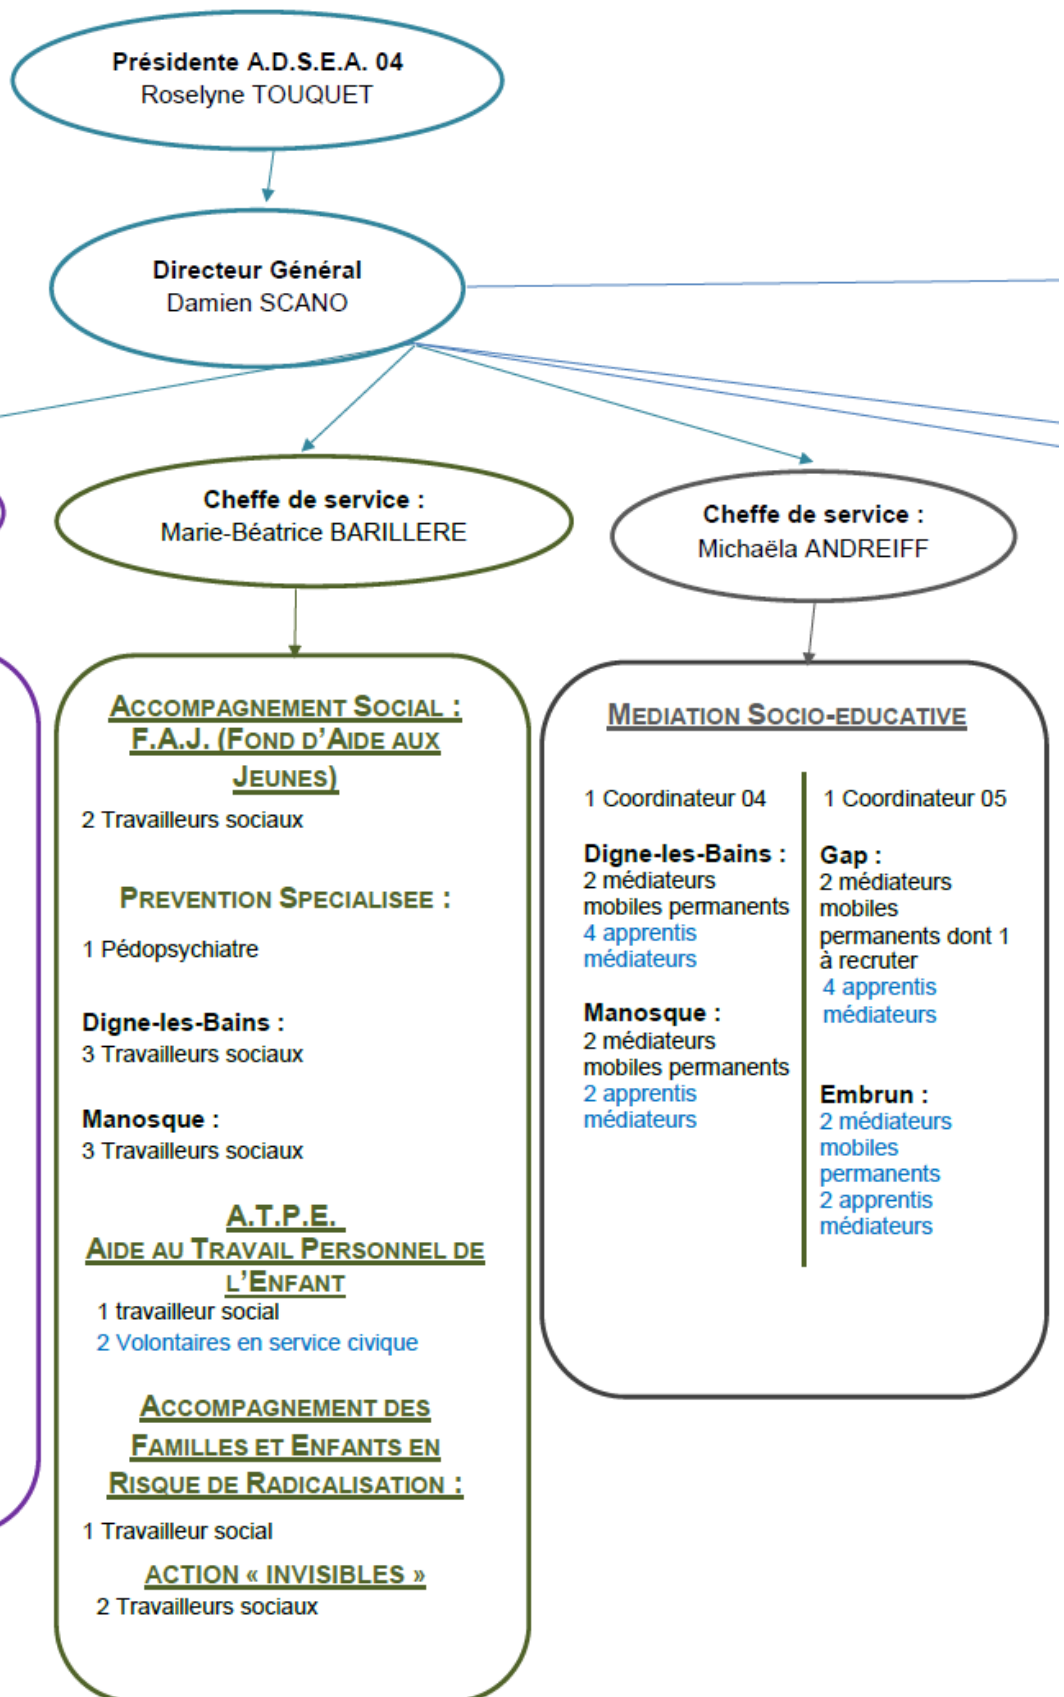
Présidente A.D.S.E.A. 04
Roselyne TOUQUET

Directeur Général
Damien SCANO

Cheffe de service :
Marie-Béatrice BARILLERE

Cheffe de service :
Michaëla ANDREIFF

ACCOMPAGNEMENT SOCIAL : F.A.J. (FOND D'AIDE AUX JEUNES)
2 Travailleurs sociaux

PREVENTION SPECIALISEE :
1 Pédopsychiatre

Digne-les-Bains :
3 Travailleurs sociaux

Manosque :
3 Travailleurs sociaux

A.T.P.E.
AIDE AU TRAVAIL PERSONNEL DE L'ENFANT
1 travailleur social
2 Volontaires en service civique

ACCOMPAGNEMENT DES FAMILLES ET ENFANTS EN RISQUE DE RADICALISATION :
1 Travailleur social

ACTION « INVISIBLES »
2 Travailleurs sociaux

MEDIATION SOCIO-EDUCATIVE

1 Coordinateur 04

Digne-les-Bains :
2 médiateurs mobiles permanents
4 apprentis médiateurs

Manosque :
2 médiateurs mobiles permanents
2 apprentis médiateurs

1 Coordinateur 05

Gap :
2 médiateurs mobiles permanents dont 1 à recruter
4 apprentis médiateurs

Embrun :
2 médiateurs mobiles permanents
2 apprentis médiateurs